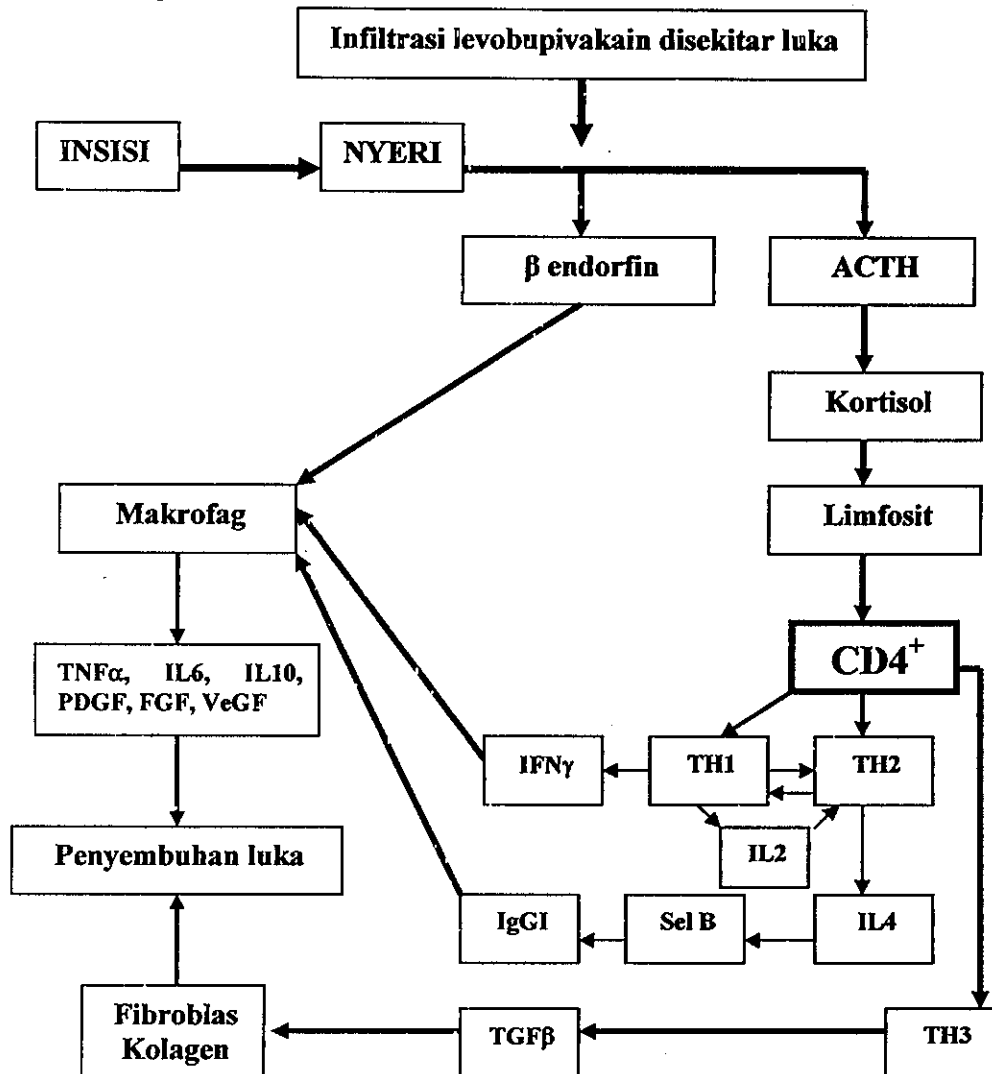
Infiltrasi levobupivakain disekitar luka

INSISI

NYERI

β endorfin

ACTH

Kortisol

Makrofag

Limfosit

TNFα, IL6, IL10, PDGF, FGF, VeGF

$CD4^+$

IFNγ

TH1

TH2

Penyembuhan luka

IL2

IgGI

Sel B

IL4

Fibroblas Kolagen

TGFβ

TH3